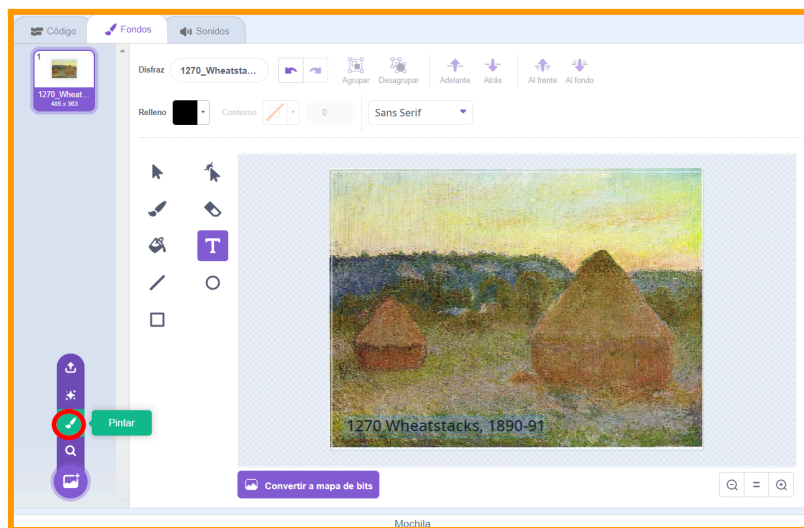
Código
Fondos
Sonidos

1
1270_Wheat...
485 x 363

Disfraz 1270_Wheatsta...
Agrupar Desagrupar Adelante Atrás Al frente Al fondo

Relleno
Contorno
0
Sans Serif

1270 Wheatstacks, 1890-91

Pintar

Convertir a mapa de bits

=

Mochila